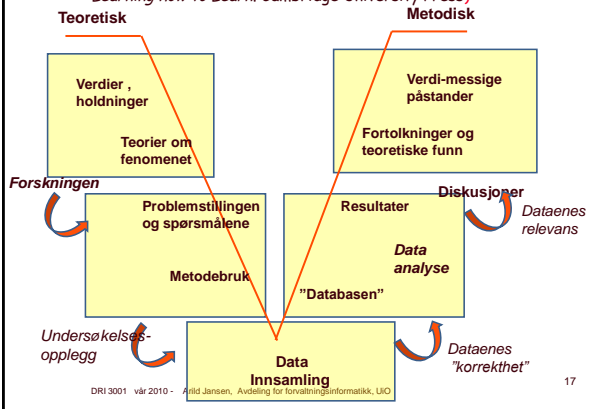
Learning how to Learn, Cambridge University Press)

Teoretisk

Metodisk

Verdier , holdninger

Teorier om fenomenet

Verdi-messige påstander

Fortolkninger og teoretiske funn

Forskningen

Problemstillingen og spørsmålene

Metodebruk

Resultater

Data analyse

"Databasen"

Diskusjoner

Dataenes relevans

Undersøkelses-opplegg

Data Innsamling

Dataenes "korrekthet"

DRI 3001 vår 2010 - Arild Jansen, Avdeling for forvaltningsinformatikk, UiO

17